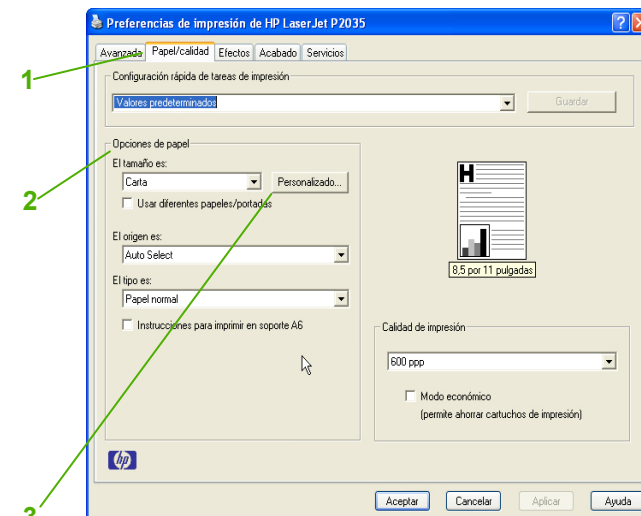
Preferencias de impresión de HP LaserJet P2035

Avanzada | Papel/calidad | Efectos | Acabado | Servicios

1

Configuración rápida de tareas de impresión

Valores predeterminados

Guardar

Opciones de papel

2

El tamaño es:

Carta

Personalizado...

Usar diferentes papeles/portadas

El origen es:

Auto Select

El tipo es:

Papel normal

Instrucciones para imprimir en soporte A6

H

8,5 por 11 pulgadas

Calidad de impresión

600 ppp

Modo económico

(permite ahorrar cartuchos de impresión)

hp

3

Aceptar | Cancelar | Aplicar | Ayuda